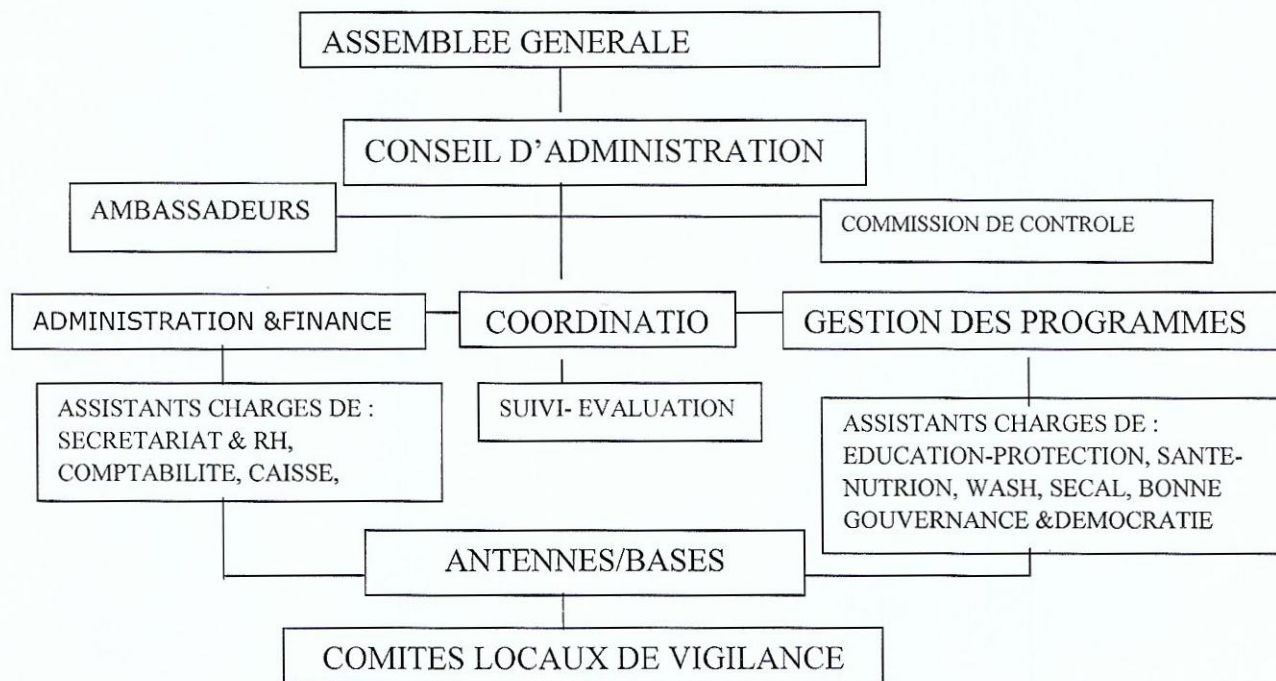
ASSEMBLEE GENERALE

CONSEIL D'ADMINISTRATION

AMBASSADEURS

COMMISSION DE CONTROLE

ADMINISTRATION &FINANCE

COORDINATIO

GESTION DES PROGRAMMES

ASSISTANTS CHARGES DE : SECRETARIAT & RH, COMPTABILITE, CAISSE,

SUIVI- EVALUATION

ASSISTANTS CHARGES DE : EDUCATION-PROTECTION, SANTE-NUTRION, WASH, SECAL, BONNE GOUVERNANCE &DEMOCRATIE

ANTENNES/BASES

COMITES LOCAUX DE VIGILANCE